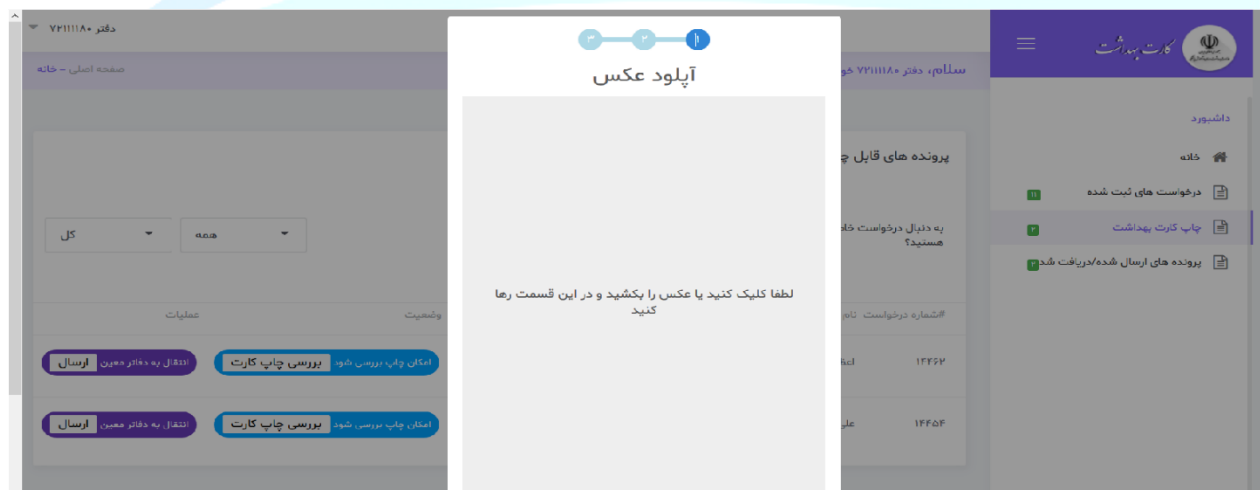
۳ ۲ ۱

آپلود عکس

لطفا کلیک کنید یا عکس را بکشید و در این قسمت رها کنید

دفتر ۷۲۱۱۱۱۸۰

صفحه اصلی - خانه

سلام، دفتر ۷۲۱۱۱۱۸۰ خو

کارت بهداشت

داشبورد

خانه

درخواست های ثبت شده ۱۱

چاپ کارت بهداشت ۲

پرونده های ارسال شده/دریافت شده ۲

پرونده های قابل چ

به دنبال درخواست خا هستید؟

کل

همه

#شماره درخواست نام

وضعیت

عملیات

۱۴۴۶۲ اعظ

امکان چاپ بررسی شود بررسی چاپ کارت

انتقال به دفاتر معین ارسال

۱۴۴۶۴ علی

امکان چاپ بررسی شود بررسی چاپ کارت

انتقال به دفاتر معین ارسال